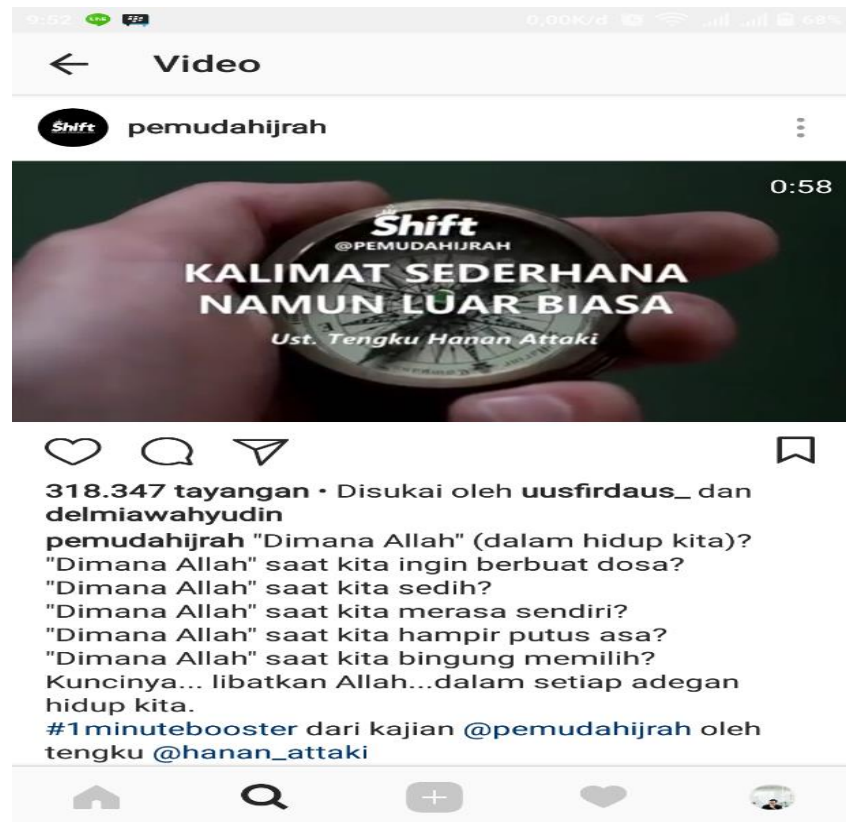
9:52 0,00K/d 68%

Video

Shift pemudahijrah

0:58

Shift
@PEMUDAHIJRAH
KALIMAT SEDERHANA NAMUN LUAR BIASA
Ust. Tengku Hanan Attaki

318.347 tayangan • Disukai oleh uusfirdaus_ dan delmiawahyudin

pemudahijrah "Dimana Allah" (dalam hidup kita)?
"Dimana Allah" saat kita ingin berbuat dosa?
"Dimana Allah" saat kita sedih?
"Dimana Allah" saat kita merasa sendiri?
"Dimana Allah" saat kita hampir putus asa?
"Dimana Allah" saat kita bingung memilih?
Kuncinya... libatkan Allah...dalam setiap adegan hidup kita.
#1minutebooster dari kajian @pemudahijrah oleh tengku @hanan_attaki